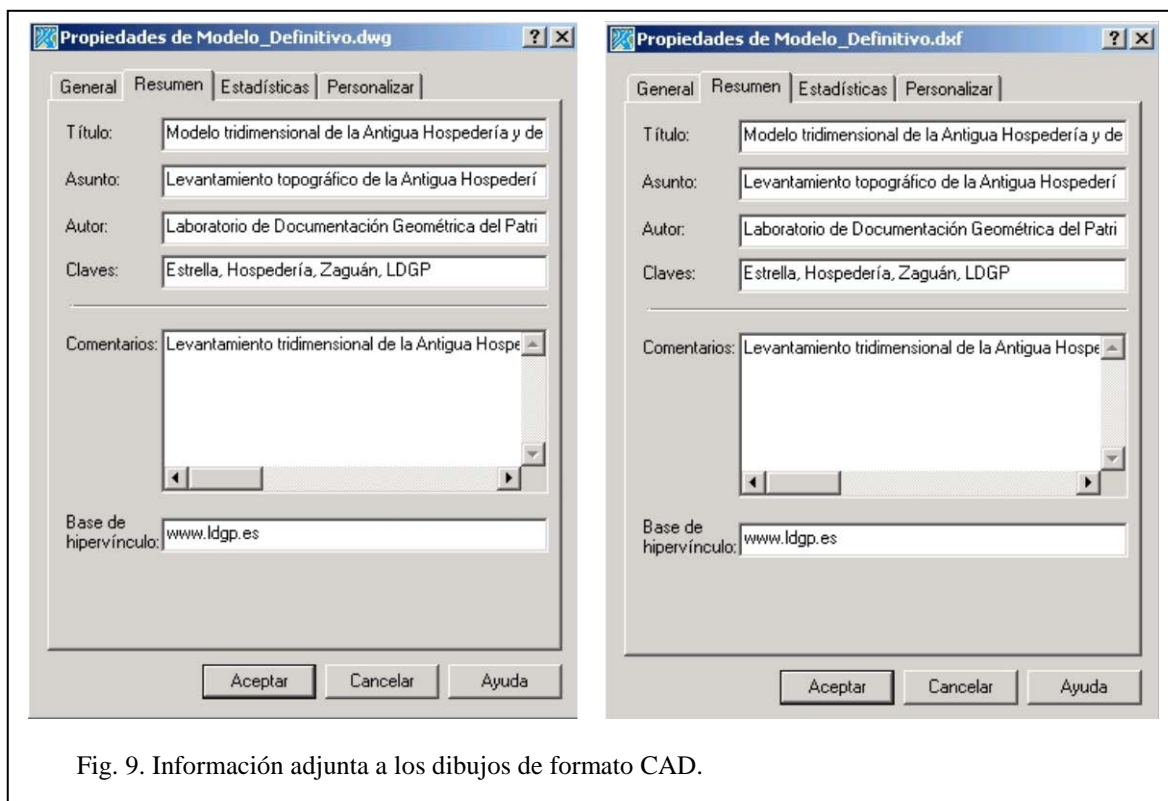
Propiedades de Modelo_Definitivo.dwg ? X

General | Resumen | Estadísticas | Personalizar

Título: Modelo tridimensional de la Antigua Hospedería y de

Asunto: Levantamiento topográfico de la Antigua Hospederí

Autor: Laboratorio de Documentación Geométrica del Patri

Claves: Estrella, Hospedería, Zaguán, LDGP

Comentarios: Levantamiento tridimensional de la Antigua Hospe

Base de hipervínculo: www.ldgp.es

Aceptar | Cancelar | Ayuda

Propiedades de Modelo_Definitivo.dxf ? X

General | Resumen | Estadísticas | Personalizar

Título: Modelo tridimensional de la Antigua Hospedería y de

Asunto: Levantamiento topográfico de la Antigua Hospederí

Autor: Laboratorio de Documentación Geométrica del Patri

Claves: Estrella, Hospedería, Zaguán, LDGP

Comentarios: Levantamiento tridimensional de la Antigua Hospe

Base de hipervínculo: www.ldgp.es

Aceptar | Cancelar | Ayuda

Fig. 9. Información adjunta a los dibujos de formato CAD.